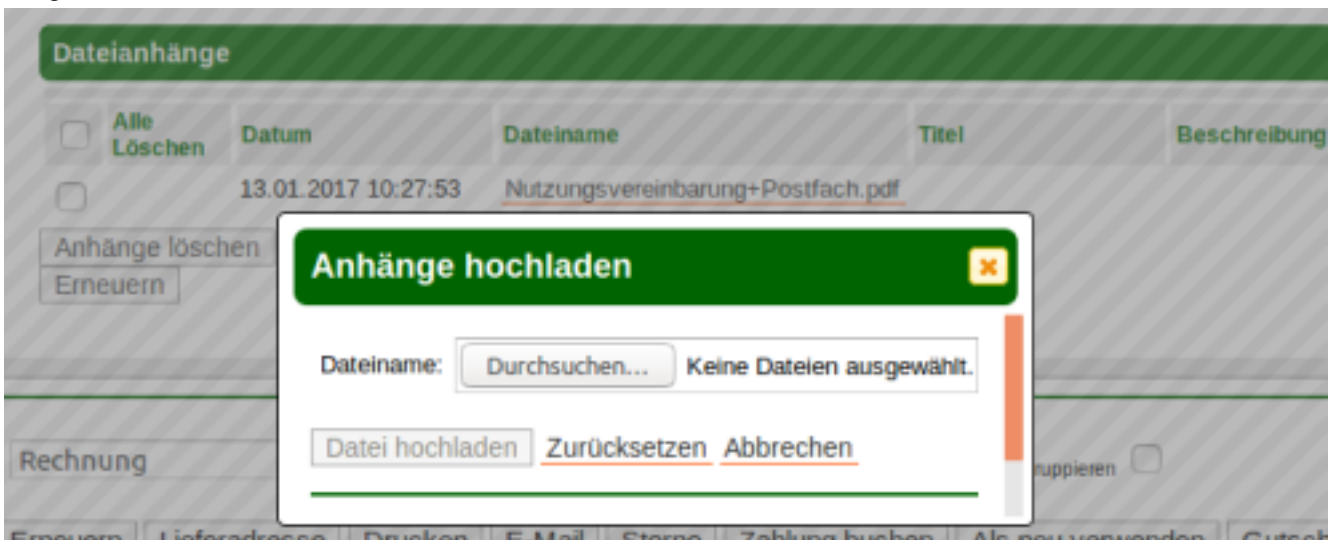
Dateianhänge

| | Alle Löschen | Datum | Dateiname | Titel | Beschreibung |
|---|---|---|---|---|---|
| | | 13.01.2017 10:27:53 | Nutzungsvereinbarung+Postfach.pdf | | |

Anhänge löschen
Erneuern

Anhänge hochladen

Dateiname: Durchsuchen... Keine Dateien ausgewählt.

Datei hochladen Zurücksetzen Abbrechen

Rechnung

ruppieren

Erneuern Lieferadresse Drucken E-Mail Storno Zahlung buchen Als neu verwenden Gutsch